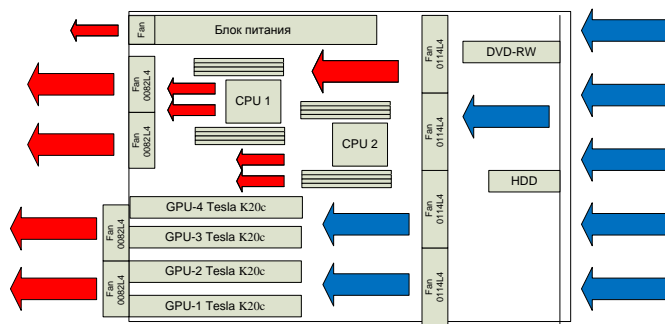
Fan

Блок питания

Fan 0082L4

CPU 1

Fan 0082L4

CPU 2

Fan 0114L4

DVD-RW

Fan 0114L4

Fan 0114L4

HDD

Fan 0082L4

GPU-4 Tesla K20c

GPU-3 Tesla K20c

Fan 0082L4

GPU-2 Tesla K20c

GPU-1 Tesla K20c

Fan 0114L4